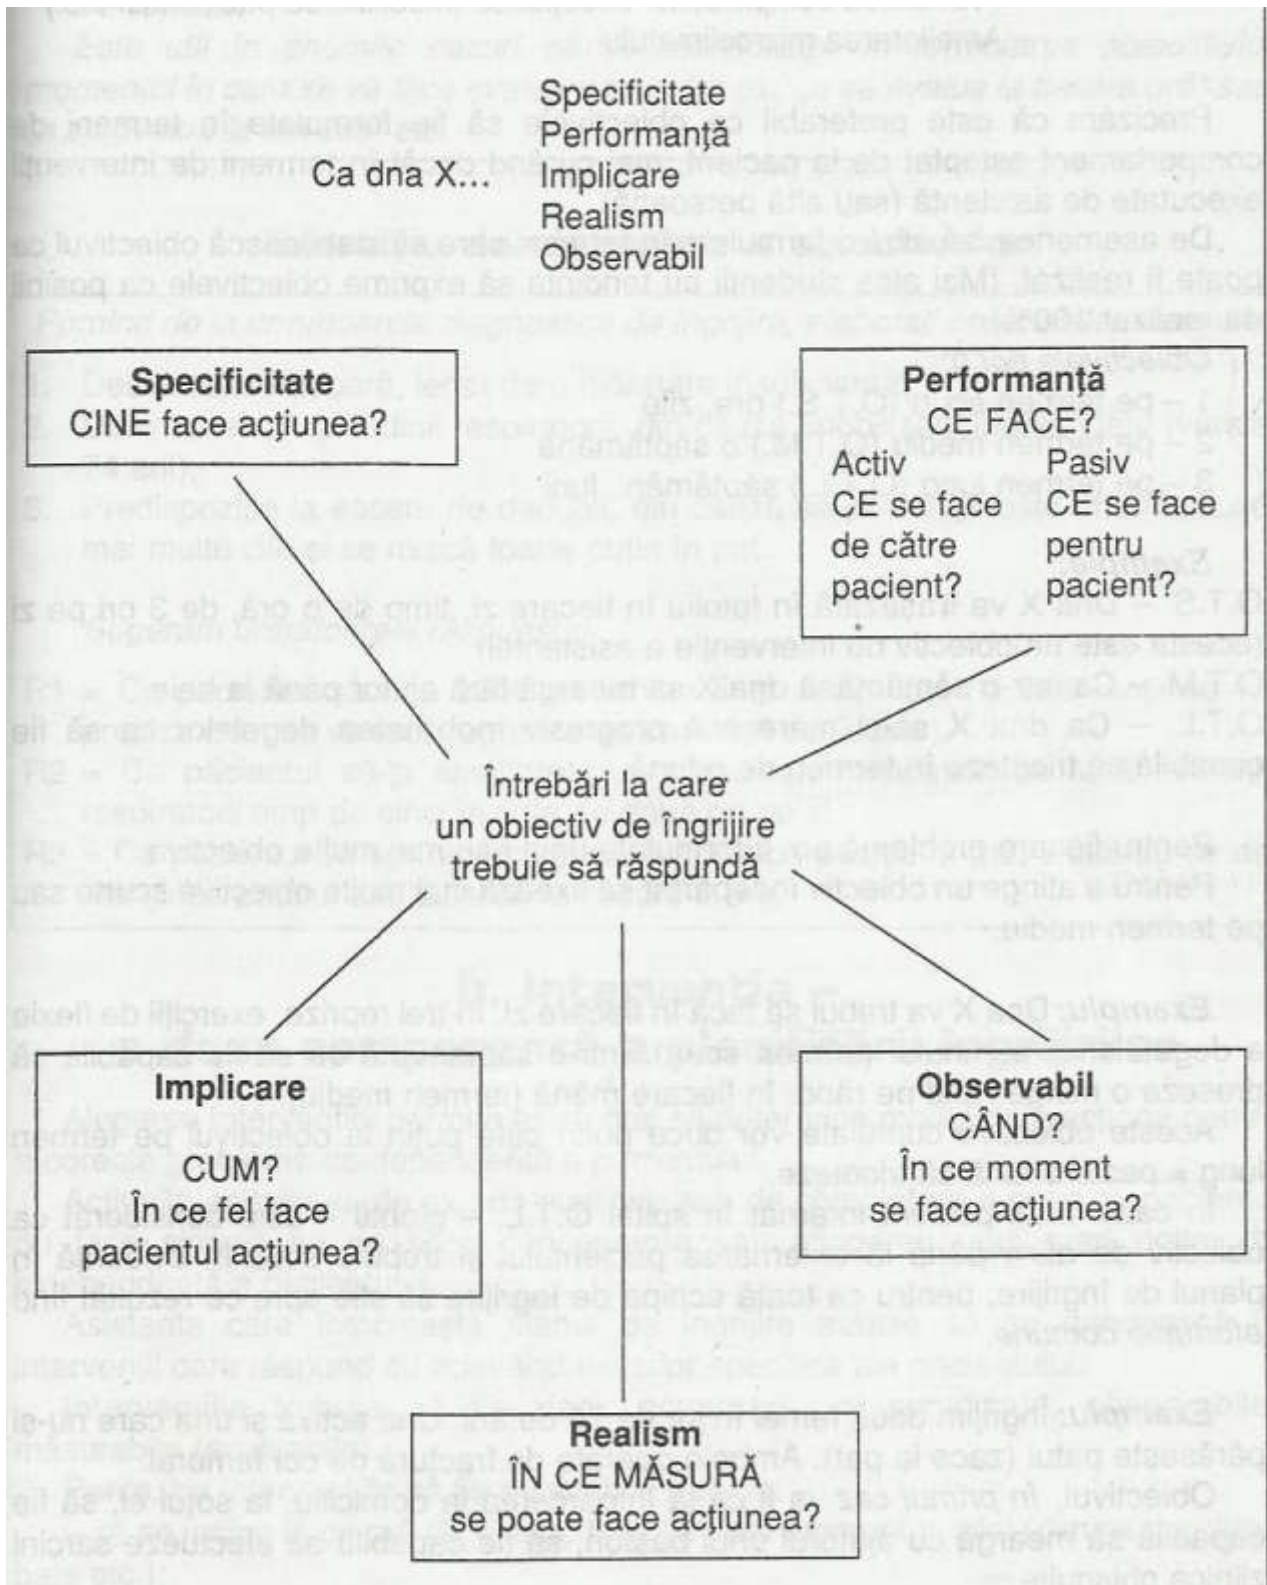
Ca dna X...

Specificitate
Performanță
Implicare
Realism
Observabil

Specificitate
CINE face acțiunea?

Performanță
CE FACE?
Activ
CE se face de către pacient?
Pasiv
CE se face pentru pacient?

Întrebări la care un obiectiv de îngrijire trebuie să răspundă

Implicare
CUM?
În ce fel face pacientul acțiunea?

Observabil
CÂND?
În ce moment se face acțiunea?

Realism
ÎN CE MĂSURĂ se poate face acțiunea?